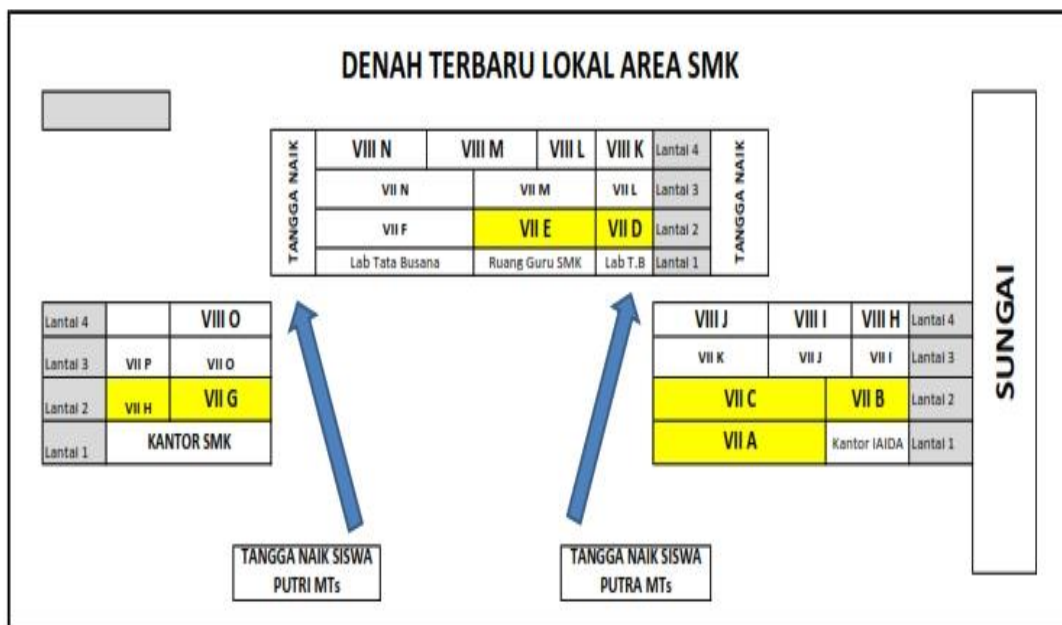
DENAH TERBARU LOKAL AREA SMK

TANGGA NAIK

| VIII N | VIII M | VIII L | VIII K | Lantai 4 |
|---|---|---|---|---|
| VII N | VII M | | VII L | Lantai 3 |
| VII F | VII E | | VII D | Lantai 2 |
| Lab Tata Busana | Ruang Guru SMK | | Lab T.B | Lantai 1 |

TANGGA NAIK

| Lantai 4 | | VIII O |
|---|---|---|
| Lantai 3 | VII P | VII O |
| Lantai 2 | VII H | VII G |
| Lantai 1 | KANTOR SMK | |

| VIII J | VIII I | VIII H | Lantai 4 |
|---|---|---|---|
| VII K | VII J | VII I | Lantai 3 |
| VII C | | VII B | Lantai 2 |
| VII A | | Kantor IAIDA | Lantai 1 |

SUNGAI

TANGGA NAIK SISWA PUTRI MTs

TANGGA NAIK SISWA PUTRA MTs